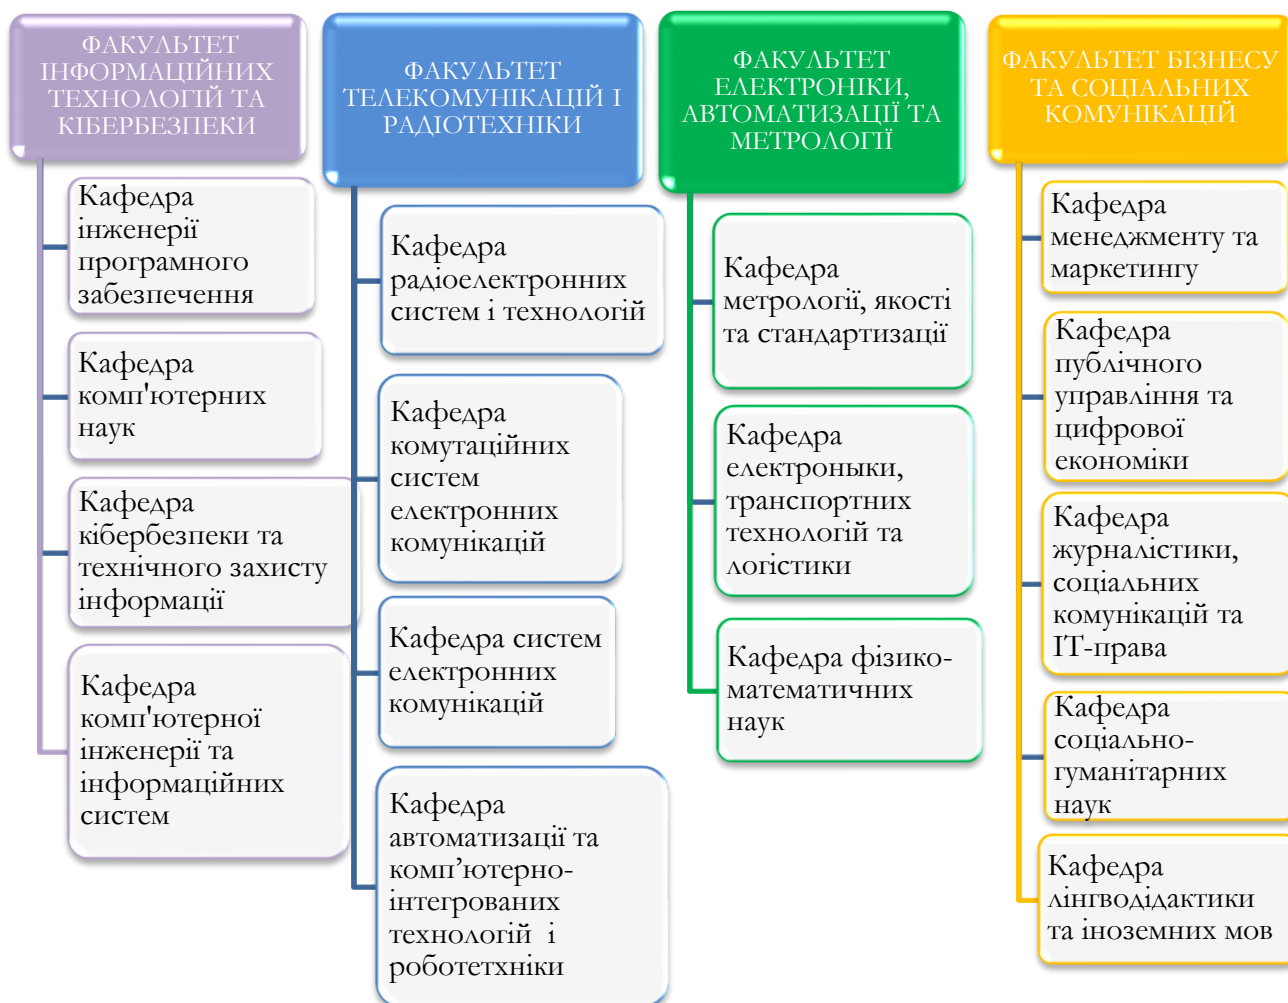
ФАКУЛЬТЕТ ІНФОРМАЦІЙНИХ ТЕХНОЛОГІЙ ТА КІБЕРБЕЗПЕКИ

Кафедра інженерії програмного забезпечення

Кафедра комп'ютерних наук

Кафедра кібербезпеки та технічного захисту інформації

Кафедра комп'ютерної інженерії та інформаційних систем

ФАКУЛЬТЕТ ТЕЛЕКОМУНІКАЦІЙ І РАДІОТЕХНІКИ

Кафедра радіоелектронних систем і технологій

Кафедра комутаційних систем електронних комунікацій

Кафедра систем електронних комунікацій

Кафедра автоматизації та комп’ютерно-інтегрованих технологій і робототехніки

ФАКУЛЬТЕТ ЕЛЕКТРОНІКИ, АВТОМАТИЗАЦІЇ ТА МЕТРОЛОГІЇ

Кафедра метрології, якості та стандартизації

Кафедра електроныки, транспортних технологій та логістики

Кафедра фізико-математичних наук

ФАКУЛЬТЕТ БІЗНЕСУ ТА СОЦІАЛЬНИХ КОМУНІКАЦІЙ

Кафедра менеджменту та маркетингу

Кафедра публічного управління та цифрової економіки

Кафедра журналістики, соціальних комунікацій та ІТ-права

Кафедра соціально-гуманітарних наук

Кафедра лінгводідактики та іноземних мов